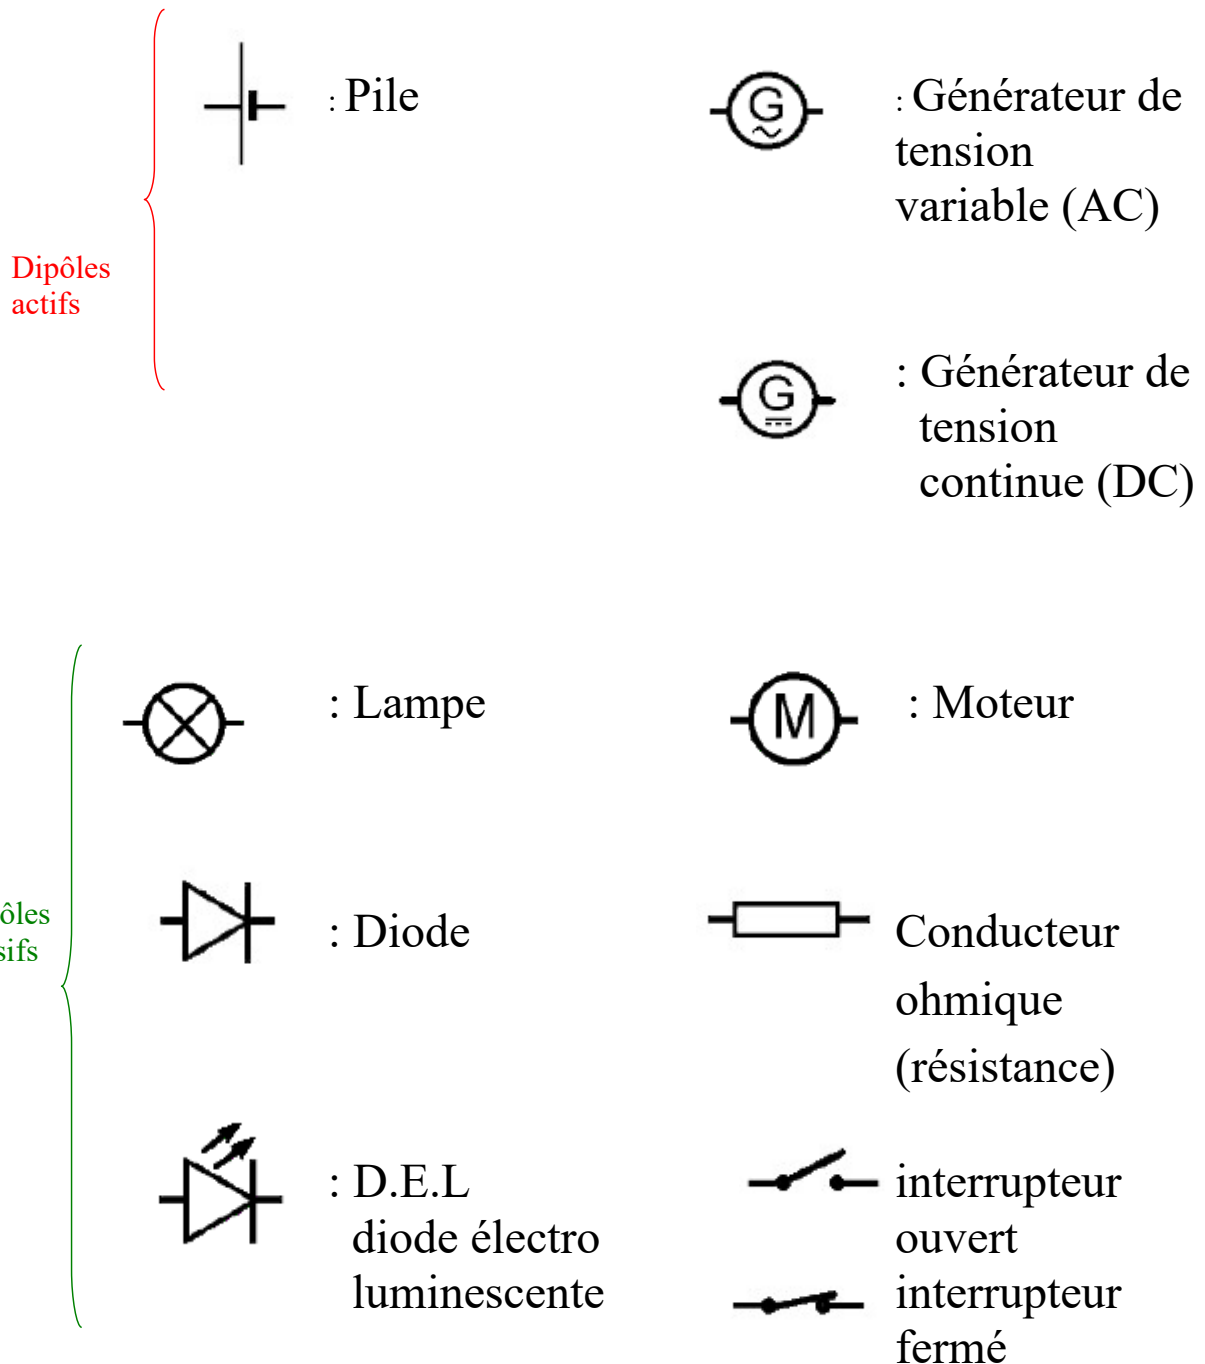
Dipôles actifs

: Pile

G : Générateur de tension variable (AC)

G : Générateur de tension continue (DC)

ôles sifs

: Lampe

M : Moteur

: Diode

Conducteur ohmique (résistance)

: D.E.L diode électro luminescente

interrupteur ouvert

interrupteur fermé